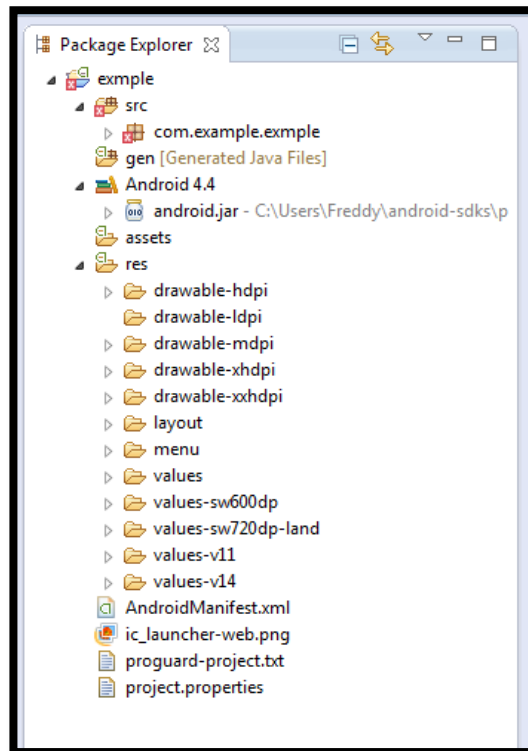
Package Explorer

exmple
src
com.example.exmple
gen [Generated Java Files]
Android 4.4
android.jar - C:\Users\Freddy\android-sdks\p
assets
res
drawable-hdpi
drawable-ldpi
drawable-mdpi
drawable-xhdpi
drawable-xxhdpi
layout
menu
values
values-sw600dp
values-sw720dp-land
values-v11
values-v14
AndroidManifest.xml
ic_launcher-web.png
proguard-project.txt
project.properties